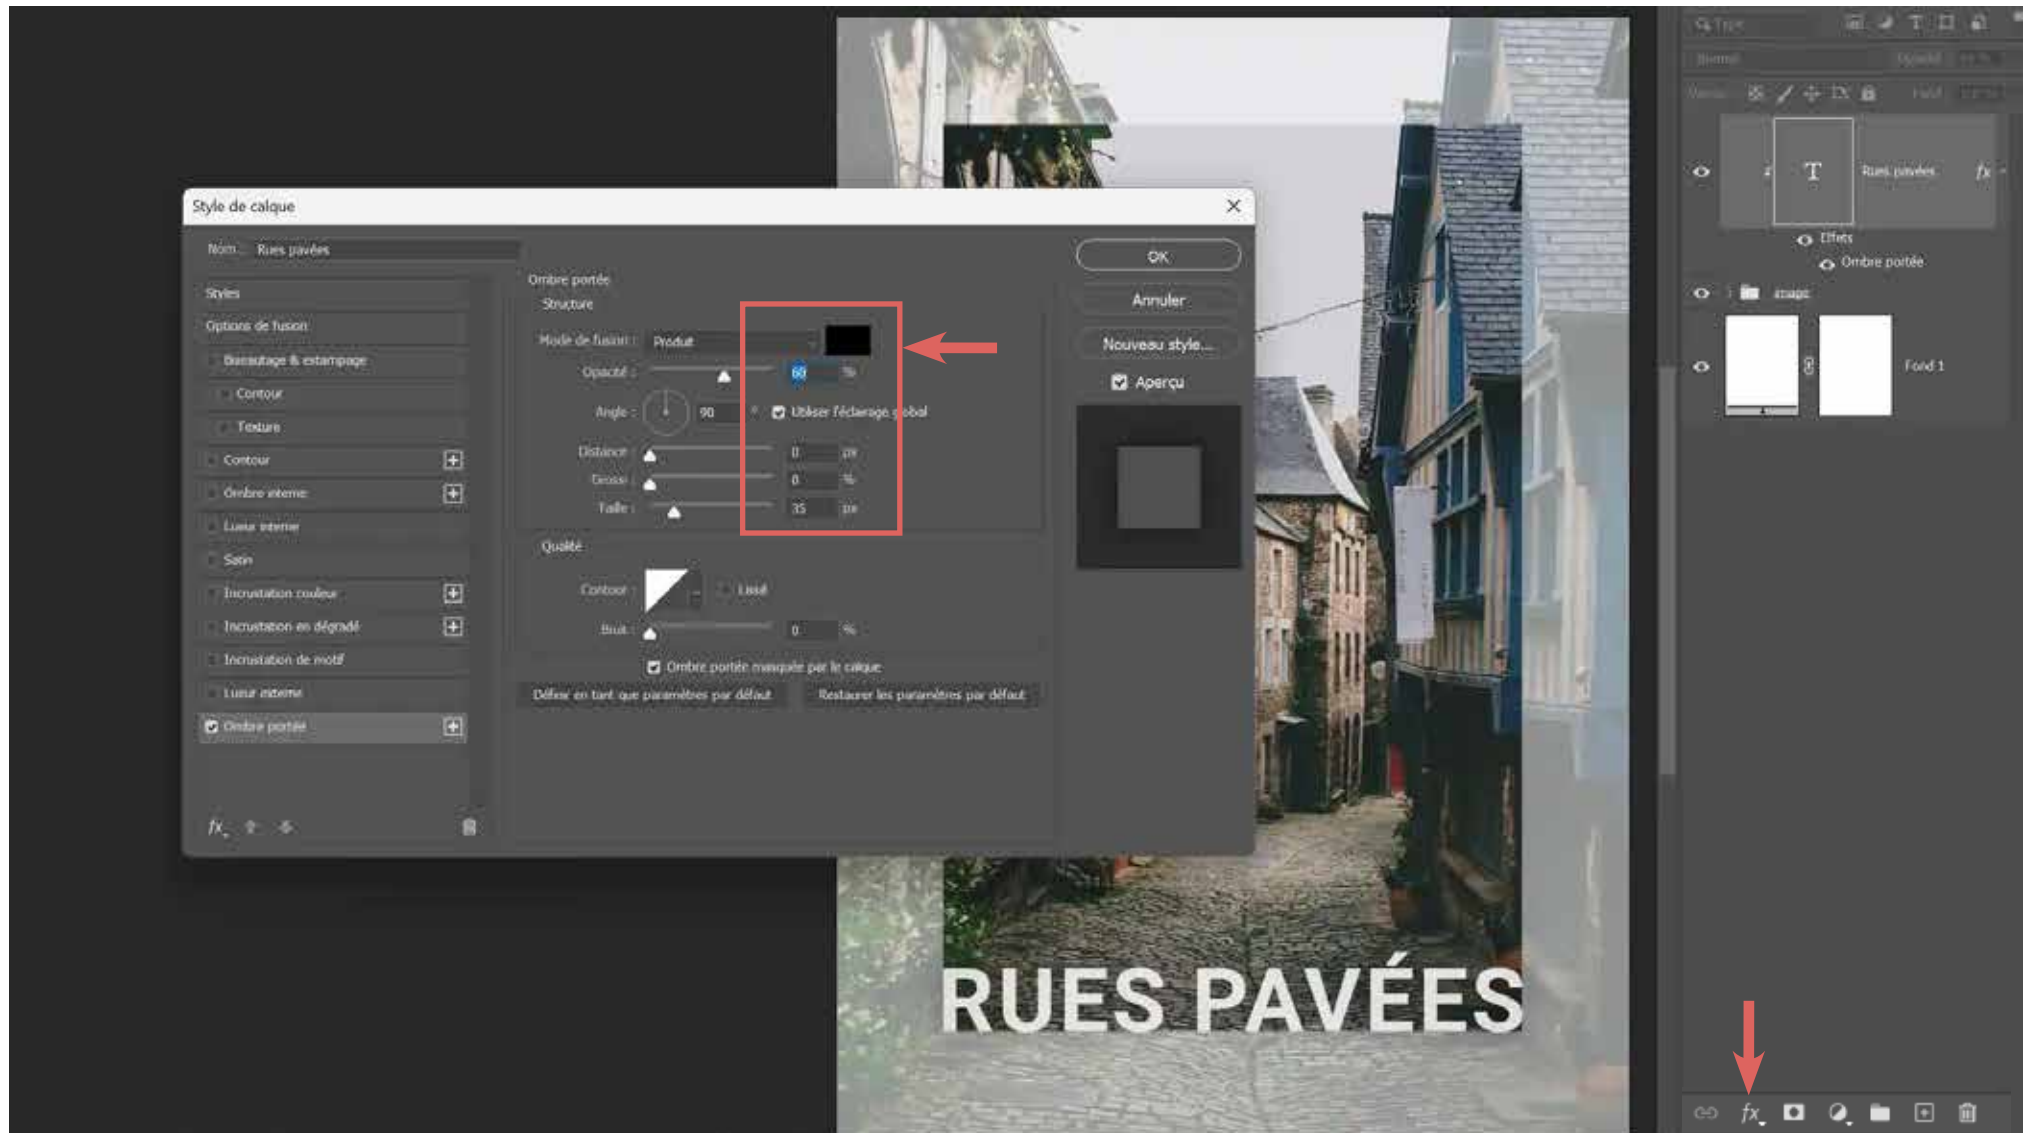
Style de calque

Nom : Rues pavées

Styles
Options de fusion
Biseautage & estampage
Contour
Texture
Contour
Ombre interne
Lueur interne
Satin
Incrustation couleur
Incrustation en dégradé
Incrustation de motif
Lueur externe
Ombre portée

$fx$

Ombre portée
Structure
Mode de fusion : Produit
Opacité : 60 %
Angle : 90 ° Utiliser l'éclairage global
Distance : 0 px
Grossi : 0 %
Taille : 35 px

Qualité
Contour : Lissé
Bruit : 0 %
Ombre portée masquée par le calque
Définir en tant que paramètres par défaut
Restaurer les paramètres par défaut

OK
Annuler
Nouveau style...
Aperçu

RUES PAVÉES

Type
Normal
Opacité
Verrou :
Fond
Rues pavées
$fx$
Effets
Ombre portée
image
Fond 1